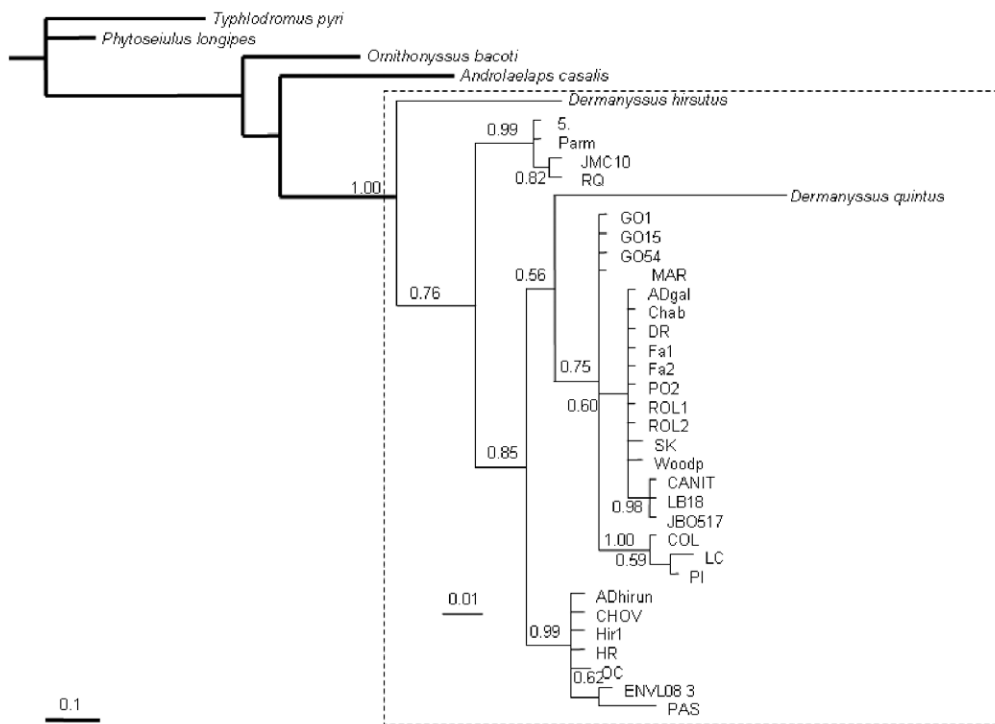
Typhlodromus pyri
Phytoseiulus longipes
Ornithonyssus bacoti
Androlaelaps casalis
Dermanyssus hirsutus
0.99
5.
Parm
JMC10
0.82
RQ
1.00
Dermanyssus quintus
GO1
GO15
GO54
MAR
0.56
0.76
ADgal
Chab
DR
Fa1
Fa2
0.75
PO2
0.60
ROL1
ROL2
SK
Woodp
0.85
CANIT
LB18
0.98
JBO517
1.00
COL
0.59
LC
PI
0.01
ADhirun
CHOV
Hir1
0.99
HR
OC
0.62
ENVL08 3
PAS
0.1